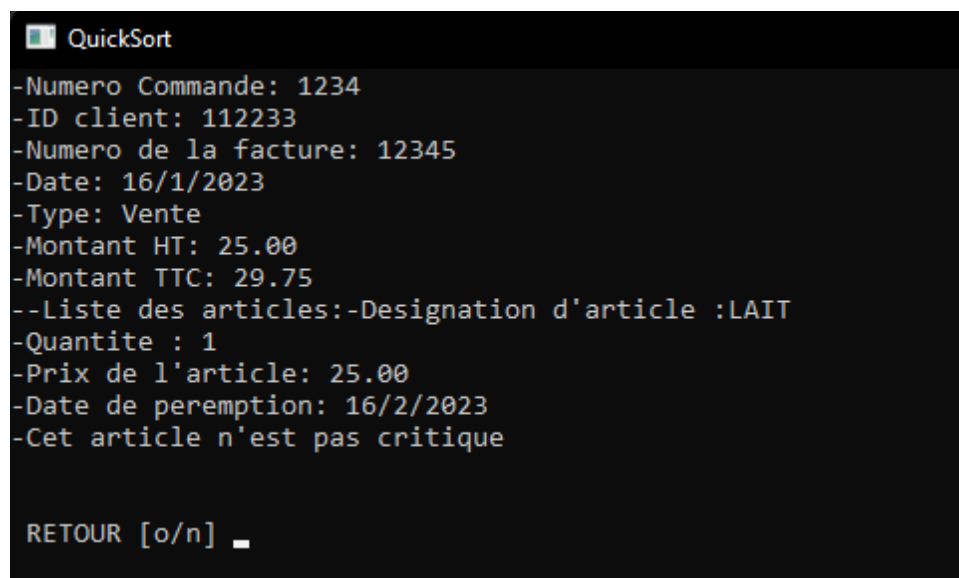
QuickSort

-Numero Commande: 1234
-ID client: 112233
-Numero de la facture: 12345
-Date: 16/1/2023
-Type: Vente
-Montant HT: 25.00
-Montant TTC: 29.75
--Liste des articles:-Designation d'article :LAIT
-Quantite : 1
-Prix de l'article: 25.00
-Date de peremption: 16/2/2023
-Cet article n'est pas critique

RETOUR [o/n] _